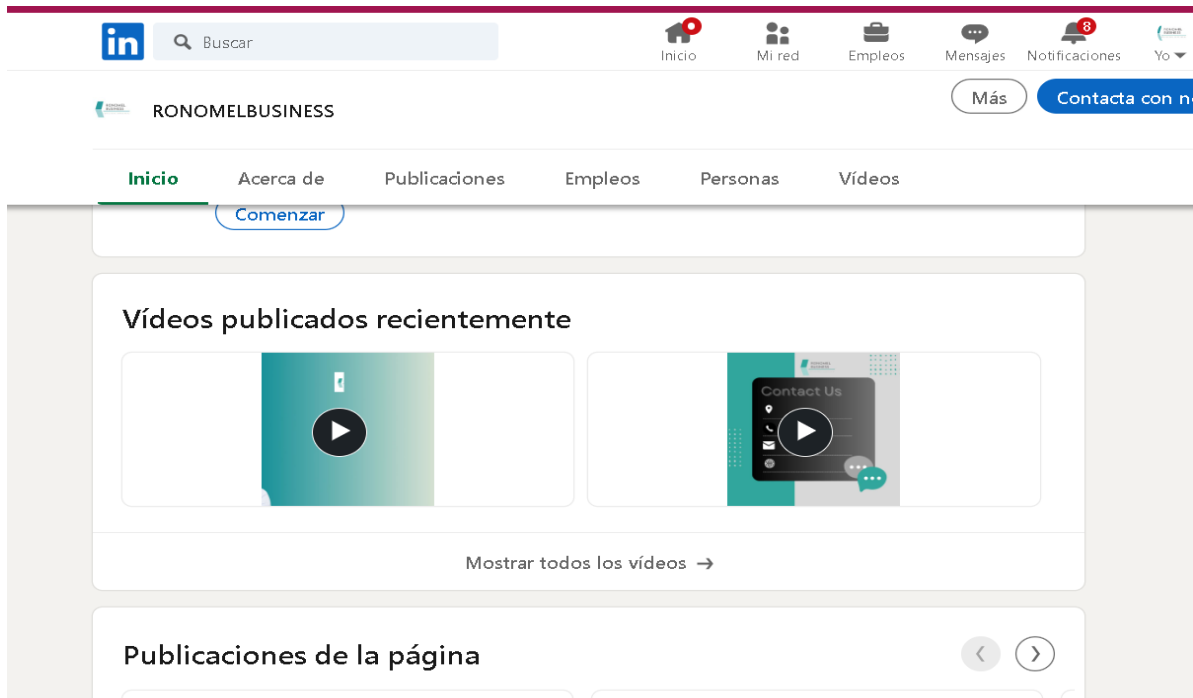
in Buscar

Inicio Mi red Empleos Mensajes 8 Notificaciones Yo

RONOMELBUSINESS

Más Contacta con n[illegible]

Inicio Acerca de Publicaciones Empleos Personas Vídeos

Comenzar

Vídeos publicados recientemente

Contact Us

Mostrar todos los vídeos →

Publicaciones de la página